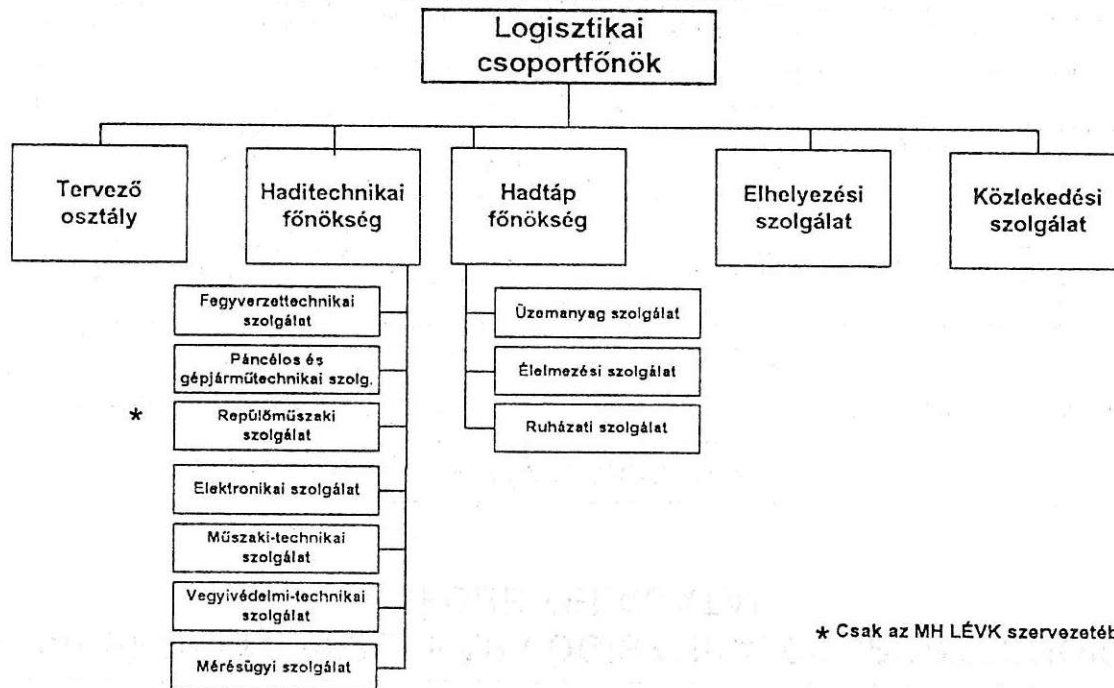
Logisztikai csoportfőnök

Tervező osztály

Haditechnikai főnökség

Hadtáp főnökség

Elhelyezési szolgálat

Közlekedési szolgálat

Fegyverzettechnikai szolgálat

Páncélos és gépjárműtechnikai szolg.

* Repülőműszaki szolgálat

Elektronikai szolgálat

Műszaki-technikai szolgálat

Vegyivédelmi-technikai szolgálat

Mérésügyi szolgálat

Üzemanyag szolgálat

Élelmezési szolgálat

Ruházati szolgálat

* Csak az MH LÉVK szervezetéb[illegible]